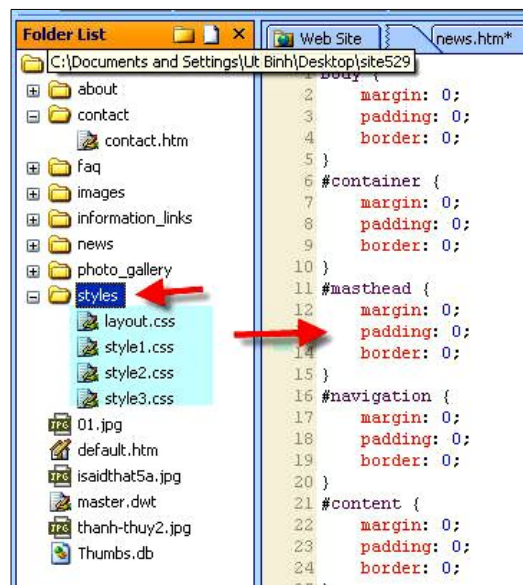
Folder List

C:\Documents and Settings\Ut Binh\Desktop\site529

about
contact
contact.htm
faq
images
information_links
news
photo_gallery
styles
layout.css
style1.css
style2.css
style3.css
01.jpg
default.htm
isaidthat5a.jpg
master.dwt
thanh-thuy2.jpg
Thumbs.db

Web Site
news.htm*

```
1 body {
2 margin: 0;
3 padding: 0;
4 border: 0;
5 }
6 #container {
7 margin: 0;
8 padding: 0;
9 border: 0;
10 }
11 #masthead {
12 margin: 0;
13 padding: 0;
14 border: 0;
15 }
16 #navigation {
17 margin: 0;
18 padding: 0;
19 border: 0;
20 }
21 #content {
22 margin: 0;
23 padding: 0;
24 border: 0;
```